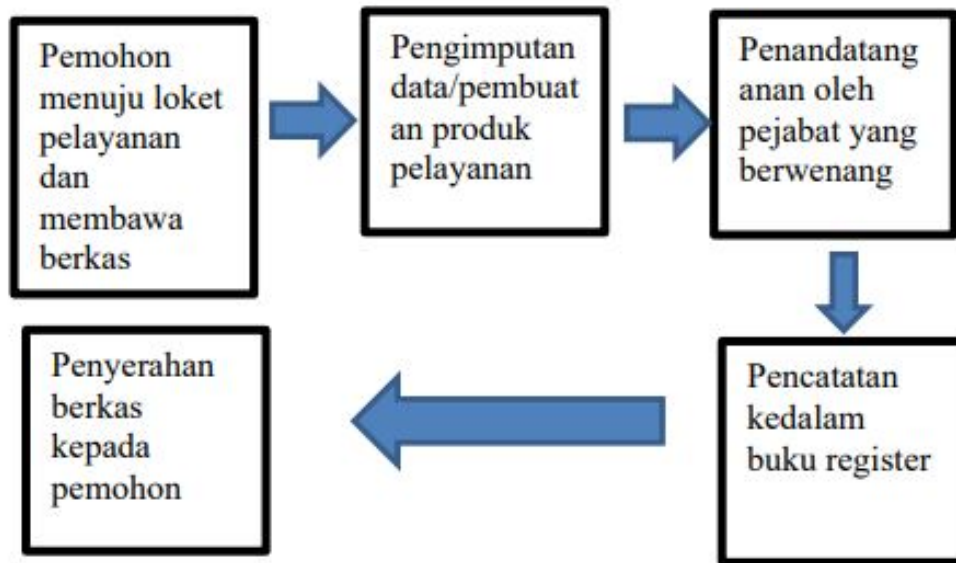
Pemohon menuju loket pelayanan dan membawa berkas

Pengimputan data/pembuatan produk pelayanan

Penandatanganan oleh pejabat yang berwenang

Pencatatan kedalam buku register

Penyerahan berkas kepada pemohon